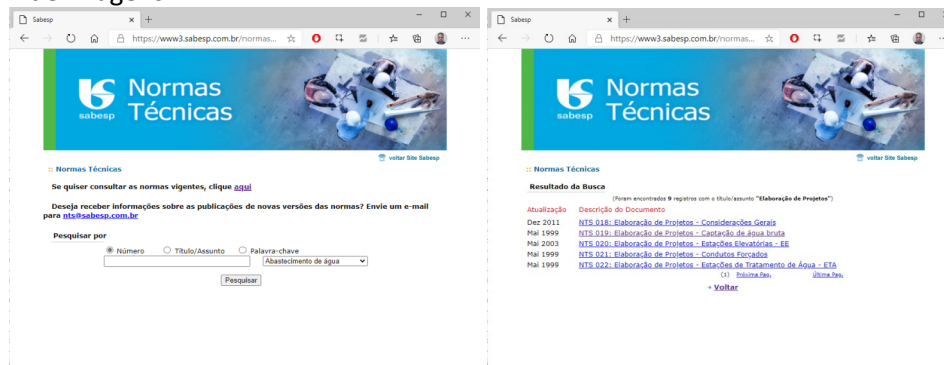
Sabesp

https://www3.sabesp.com.br/normas...

sabesp Normas Técnicas

voltar Site Sabesp

:: Normas Técnicas

Se quiser consultar as normas vigentes, clique aqui

Deseja receber informações sobre as publicações de novas versões das normas? Envie um e-mail para nts@sabesp.com.br

Pesquisar por

Número Título/Assunto Palavra-chave

Abastecimento de água

Pesquisar

Sabesp

https://www3.sabesp.com.br/normas...

sabesp Normas Técnicas

voltar Site Sabesp

:: Normas Técnicas

Resultado da Busca

(Foram encontrados 9 registros com o título/assunto "Elaboração de Projetos")

| Atualização | Descrição do Documento |
|---|---|
| Dez 2011 | NTS 018: Elaboração de Projetos - Considerações Gerais |
| Mai 1999 | NTS 019: Elaboração de Projetos - Captação de água bruta |
| Mai 2003 | NTS 020: Elaboração de Projetos - Estações Elevatórias - EE |
| Mai 1999 | NTS 021: Elaboração de Projetos - Condutos Forçados |
| Mai 1999 | NTS 022: Elaboração de Projetos - Estações de Tratamento de Água - ETA |

(1) Próxima Pag. Última Pag.

+ Voltar